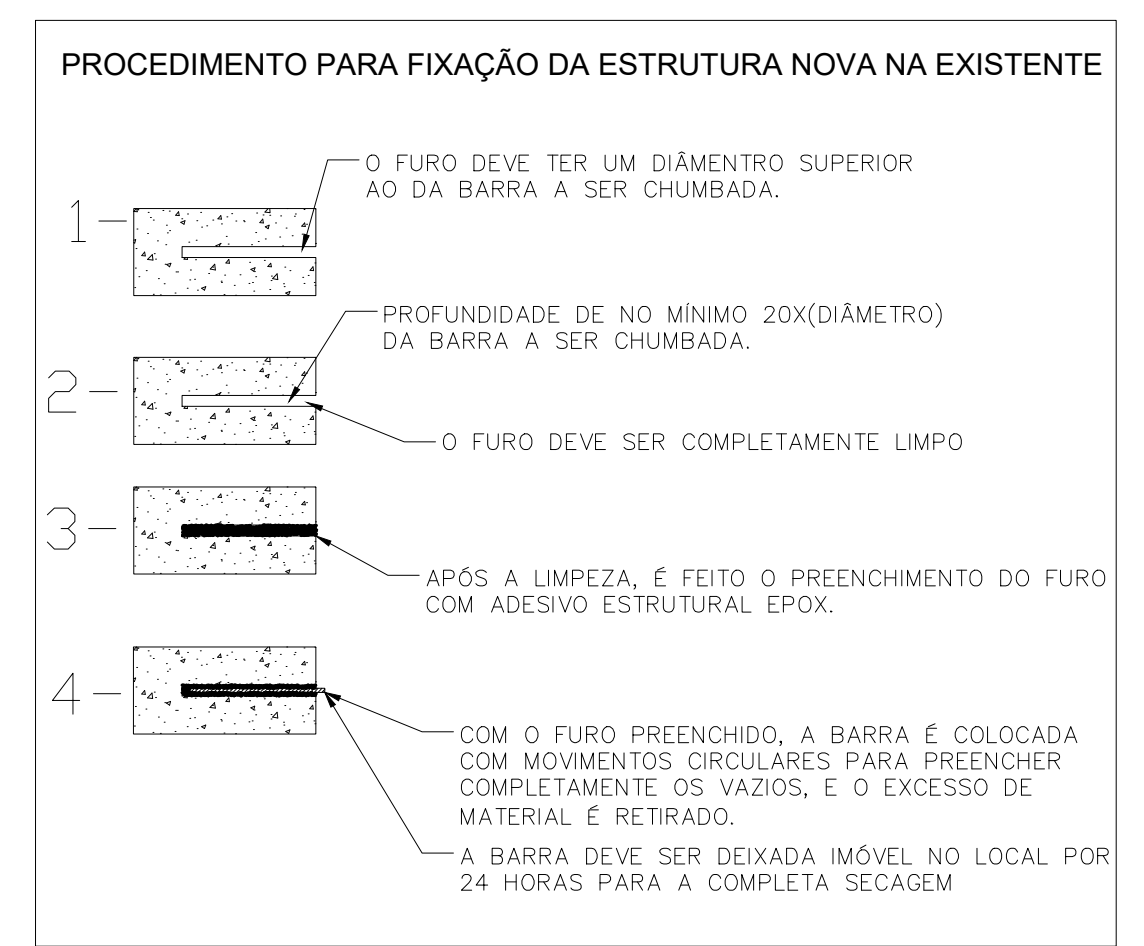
PROCEDIMENTO PARA FIXAÇÃO DA ESTRUTURA NOVA NA EXISTENTE

1 — O FURO DEVE TER UM DIÂMENTRO SUPERIOR AO DA BARRA A SER CHUMBADA.

2 — PROFUNDIDADE DE NO MÍNIMO 20X(DIÂMETRO) DA BARRA A SER CHUMBADA.

O FURO DEVE SER COMPLETAMENTE LIMPO

3 — APÓS A LIMPEZA, É FEITO O PREENCHIMENTO DO FURO COM ADESIVO ESTRUTURAL EPOX.

4 — COM O FURO PREENCHIDO, A BARRA É COLOCADA COM MOVIMENTOS CIRCULARES PARA PREENCHER COMPLETAMENTE OS VAZIOS, E O EXCESSO DE MATERIAL É RETIRADO.

A BARRA DEVE SER DEIXADA IMÓVEL NO LOCAL POR 24 HORAS PARA A COMPLETA SECAGEM